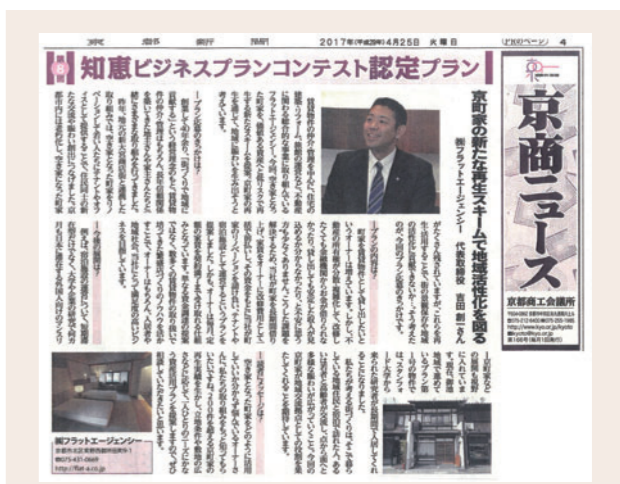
京 都 新 聞　2017年(平成29年)4月25日 火曜日　(PRページ) 4

知恵ビジネスプランコンテスト認定プラン

京町家の新たな再生スキームで地域活性化を図る

㈱フラットエージェンシー　代表取締役　吉田 創一さん

京商ニュース

京都商工会議所

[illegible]

㈱フラットエージェンシー
京都市北区紫野西御所田町1
☎075-431-0669
http://flat-a.co.jp/